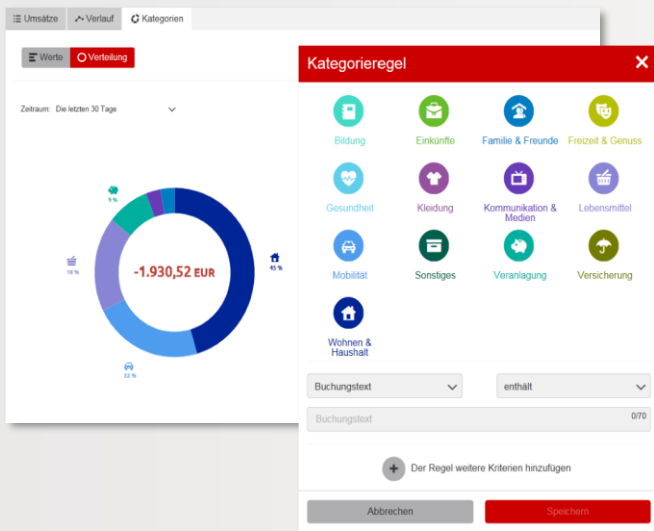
Umsätze | Verlauf | Kategorien

Werte | Verteilung

Zeitraum: Die letzten 30 Tage

9 %

18 %

-1.930,52 EUR

45 %

22 %

Kategorieregel

Bildung
Einkünfte
Familie & Freunde
Freizeit & Genuss
Gesundheit
Kleidung
Kommunikation & Medien
Lebensmittel
Mobilität
Sonstiges
Veranlagung
Versicherung
Wohnen & Haushalt

Buchungstext
enthält
Buchungstext
0/70

Der Regel weitere Kriterien hinzufügen

Abbrechen
Speichern